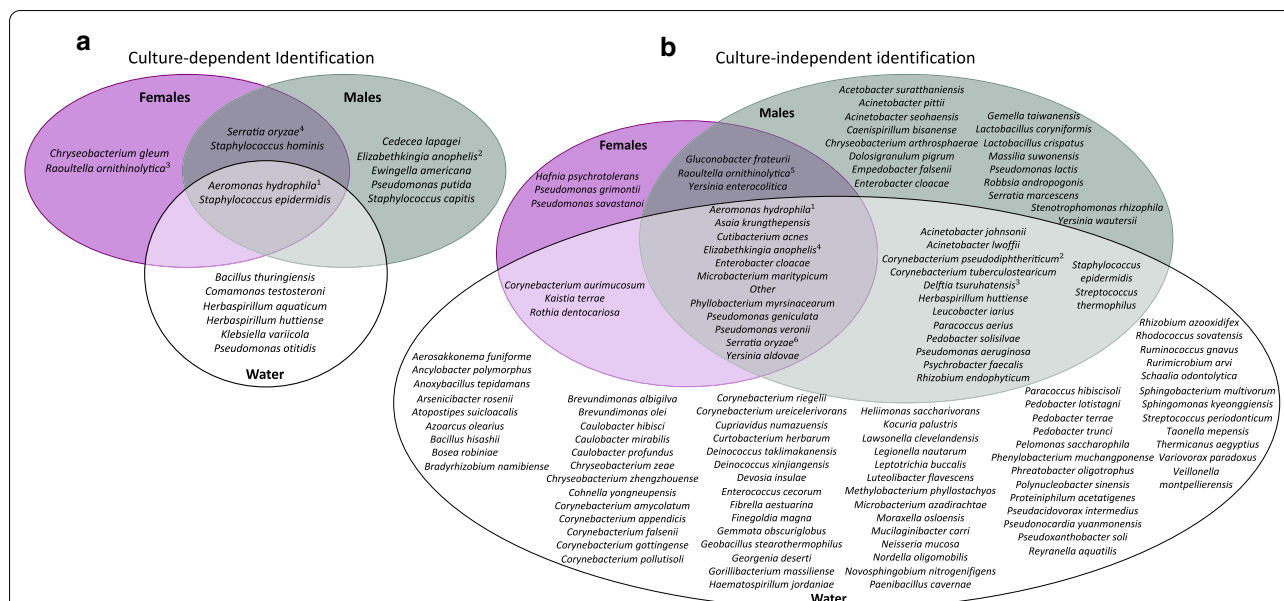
a

Culture-dependent Identification

Females

Males

Chryseobacterium gleum
Raoultella ornithinolytica$^3$

Serratia oryzae$^4$
Staphylococcus hominis

Cedecea lapagei
Elizabethkingia anophelis$^2$
Ewingella americana
Pseudomonas putida
Staphylococcus capitis

Aeromonas hydrophila$^1$
Staphylococcus epidermidis

Bacillus thuringiensis
Comamonas testosteroni
Herbaspirillum aquaticum
Herbaspirillum huttiense
Klebsiella variicola
Pseudomonas otitidis

Water

b

Culture-independent identification

Males

Acetobacter suratthaniensis
Acinetobacter pittii
Acinetobacter seohaensis
Caenispirillum bisanense
Chryseobacterium arthrosphaerae
Dolosigranulum pigrum
Empedobacter falsenii
Enterobacter cloacae

Gemella taiwanensis
Lactobacillus coryniformis
Lactobacillus crispatus
Massilia suwonensis
Pseudomonas lactis
Robbsia andropogonis
Serratia marcescens
Stenotrophomonas rhizophila
Yersinia wautersii

Females

Hafnia psychrotolerans
Pseudomonas grimontii
Pseudomonas savastanoi

Gluconobacter frateurii
Raoultella ornithinolytica$^5$
Yersinia enterocolitica

Aeromonas hydrophila$^1$
Asaia krungthepensis
Cutibacterium acnes
Elizabethkingia anophelis$^4$
Enterobacter cloacae
Microbacterium maritypicum
Other
Phyllobacterium myrsinacearum
Pseudomonas geniculata
Pseudomonas veronii
Serratia oryzae$^6$
Yersinia aldovae

Acinetobacter johnsonii
Acinetobacter lwoffii
Corynebacterium pseudodiphtheriticum$^2$
Corynebacterium tuberculostearicum
Delftia tsuruhatensis$^3$
Herbaspirillum huttiense
Leucobacter iarius
Paracoccus aerius
Pedobacter solisilvae
Pseudomonas aeruginosa
Psychrobacter faecalis
Rhizobium endophyticum

Staphylococcus epidermidis
Streptococcus thermophilus

Corynebacterium aurimucosum
Kaistia terrae
Rothia dentocariosa

Aerosakkonema funiforme
Ancylobacter polymorphus
Anoxybacillus tepidamans
Arsenicibacter rosenii
Atopostipes suicloacalis
Azoarcus olearius
Bacillus hisashii
Bosea robiniae
Bradyrhizobium namibiense

Brevundimonas albigilva
Brevundimonas olei
Caulobacter hibisci
Caulobacter mirabilis
Caulobacter profundus
Chryseobacterium zeae
Chryseobacterium zhengzhouense
Cohnella yongneupensis
Corynebacterium amycolatum
Corynebacterium appendicis
Corynebacterium falsenii
Corynebacterium gottingense
Corynebacterium pollutisoli

Corynebacterium riegelii
Corynebacterium ureicelerivorans
Cupriavidus numazuensis
Curtobacterium herbarum
Deinococcus taklimakanensis
Deinococcus xinjiangensis
Devosia insulae
Enterococcus cecorum
Fibrella aestuarina
Finegoldia magna
Gemmata obscuriglobus
Geobacillus stearothermophilus
Georgenia deserti
Gorillibacterium massiliense
Haematospirillum jordaniae

Heliimonas saccharivorans
Kocuria palustris
Lawsonella clevelandensis
Legionella nautarum
Leptotrichia buccalis
Luteolibacter flavescens
Methylobacterium phyllostachyos
Microbacterium azadirachtae
Moraxella osloensis
Mucilaginibacter carri
Neisseria mucosa
Nordella oligomobilis
Novosphingobium nitrogenifigens
Paenibacillus cavernae

Paracoccus hibiscisoli
Pedobacter lotistagni
Pedobacter terrae
Pedobacter trunci
Pelomonas saccharophila
Phenylobacterium muchangponense
Phreatobacter oligotrophus
Polynucleobacter sinensis
Proteiniphilum acetatigenes
Pseudacidovorax intermedius
Pseudonocardia yuanmonensis
Pseudoxanthobacter soli
Reyranella aquatilis

Rhizobium azooxidifex
Rhodococcus sovatensis
Ruminococcus gnavus
Rurimicrobium arvi
Schaalia odontolytica
Sphingobacterium multivorum
Sphingomonas kyeonggiensis
Streptococcus periodonticum
Taonella mepensis
Thermicanus aegyptius
Variovorax paradoxus
Veillonella montpellierensis

Water